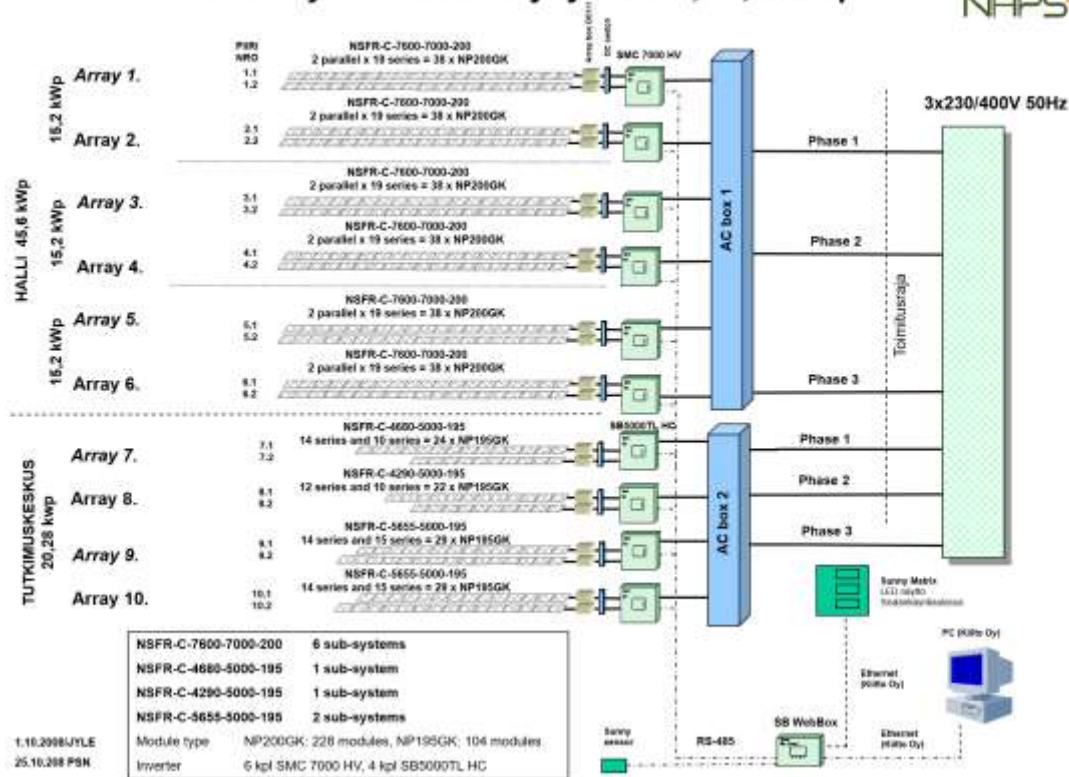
NAPS

PARI NRO

NSFR-C-7600-7000-200
2 parallel x 19 series = 38 x NP200GK

Array box DEVII
DC switch
SMC 7000 HV

15,2 kWp
Array 1.
1.1
1.2

NSFR-C-7600-7000-200
2 parallel x 19 series = 38 x NP200GK
Array 2.
2.1
2.2

3x230/400V 50Hz

Phase 1

HALLI 45,6 kWp

15,2 kWp
NSFR-C-7600-7000-200
2 parallel x 19 series = 38 x NP200GK
Array 3.
3.1
3.2

NSFR-C-7600-7000-200
2 parallel x 19 series = 38 x NP200GK
Array 4.
4.1
4.2

AC box 1

Phase 2

Toimitusraja

15,2 kWp
NSFR-C-7600-7000-200
2 parallel x 19 series = 38 x NP200GK
Array 5.
5.1
5.2

NSFR-C-7600-7000-200
2 parallel x 19 series = 38 x NP200GK
Array 6.
6.1
6.2

Phase 3

TUTKIMUSKESKUS 20,28 kwp

NSFR-C-4680-5000-195
14 series and 10 series = 24 x NP195GK
SB5000TL HC
Array 7.
7.1
7.2

Phase 1

NSFR-C-4290-5000-195
12 series and 10 series = 22 x NP195GK
Array 8.
8.1
8.2

Phase 2

AC box 2

NSFR-C-5655-5000-195
14 series and 15 series = 29 x NP195GK
Array 9.
9.1
9.2

Phase 3

NSFR-C-5655-5000-195
14 series and 15 series = 29 x NP195GK
Array 10.
10.1
10.2

Sunny Matrix
LED näyttö
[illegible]

PC (Kiilto Oy)

Ethernet (Kiilto Oy)

| NSFR-C-7600-7000-200 | 6 sub-systems |
|---|---|
| NSFR-C-4680-5000-195 | 1 sub-system |
| NSFR-C-4290-5000-195 | 1 sub-system |
| NSFR-C-5655-5000-195 | 2 sub-systems |
| Module type | NP200GK: 228 modules, NP195GK: 104 modules |
| Inverter | 6 kpl SMC 7000 HV, 4 kpl SB5000TL HC |

1.10.2008/JYLE
25.10.208 PSN

Sunny sensor

RS-485

SB WebBox

Ethernet (Kiilto Oy)